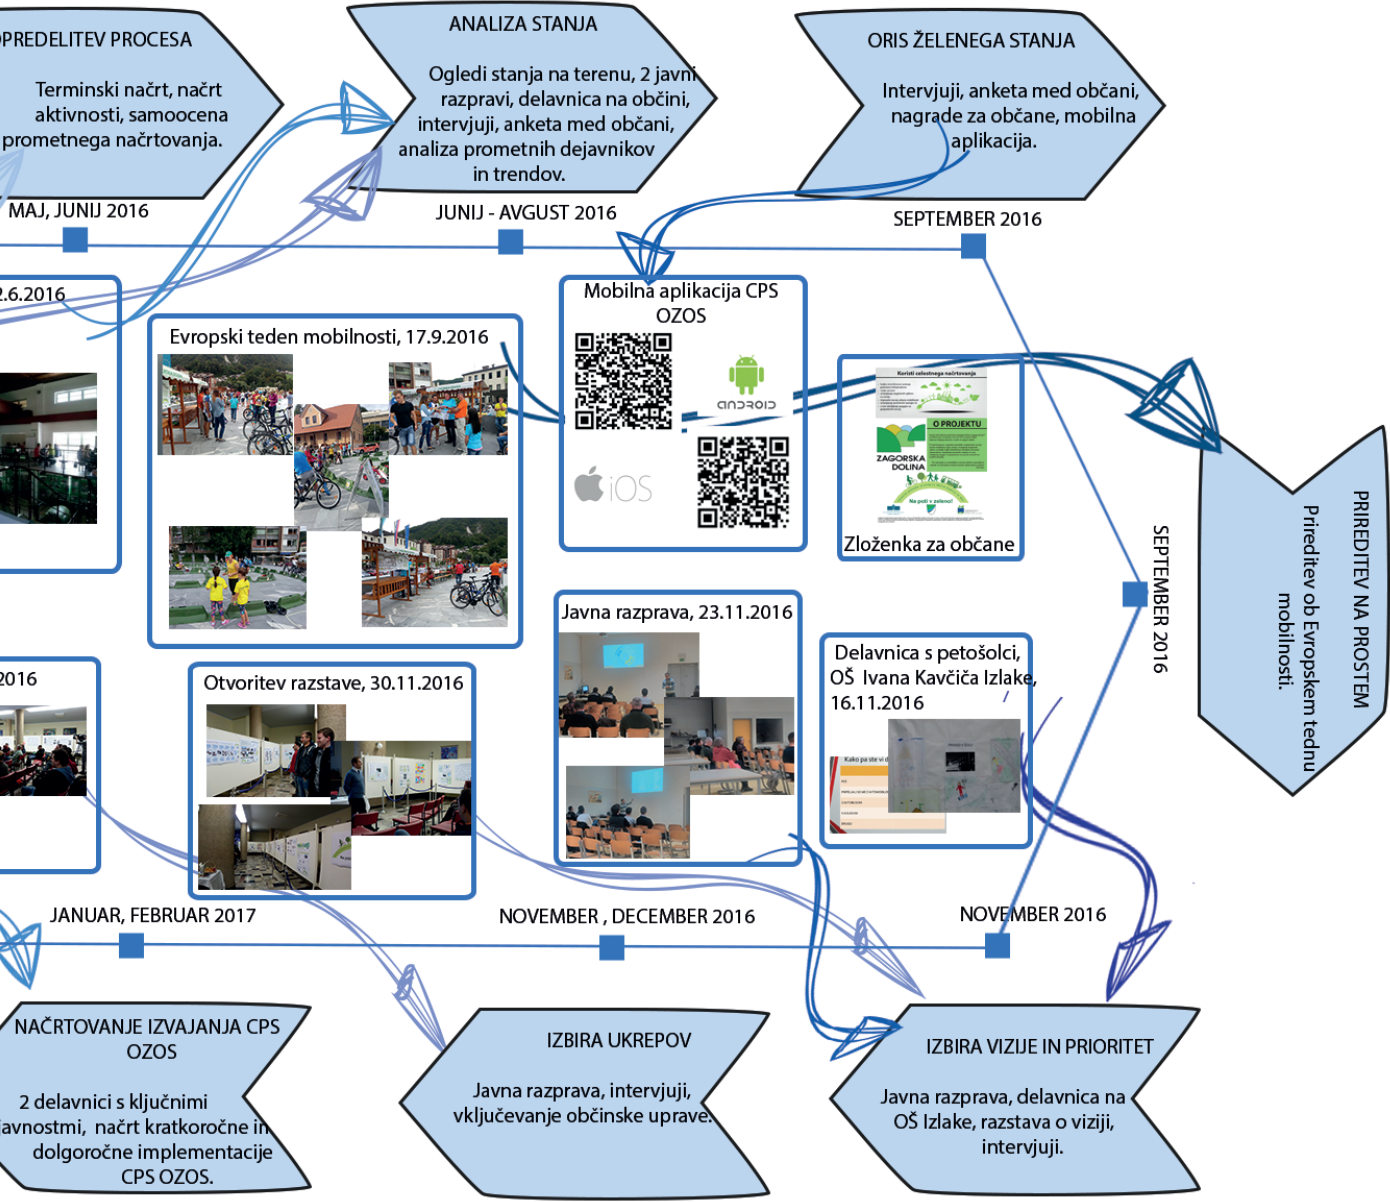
PREDELITEV PROCESA

Terminski načrt, načrt aktivnosti, samoocena prometnega načrtovanja.

ANALIZA STANJA

Ogledi stanja na terenu, 2 javni razpravi, delavnica na občini, intervjuji, anketa med občani, analiza prometnih dejavnikov in trendov.

ORIS ŽELENEGA STANJA

Intervjuji, anketa med občani, nagrade za občane, mobilna aplikacija.

MAJ, JUNIJ 2016

JUNIJ - AVGUST 2016

SEPTEMBER 2016

2.6.2016

Evropski teden mobilnosti, 17.9.2016

Mobilna aplikacija CPS OZOS

android

iOS

Koristi celostnega načrtovanja

O PROJEKTU

ZAGORSKA DOLINA

Na poti v zeleno!

Zloženka za občane

PRIREDITEV NA PROSTEM

Prireditev ob Evropskem tednu mobilnosti.

SEPTEMBER 2016

Javna razprava, 23.11.2016

Delavnica s petošolci, OŠ Ivana Kavčiča Izlake, 16.11.2016

2016

Otvoritev razstave, 30.11.2016

JANUAR, FEBRUAR 2017

NOVEMBER , DECEMBER 2016

NOVEMBER 2016

NAČRTOVANJE IZVAJANJA CPS OZOS

2 delavnici s ključnimi avnostmi, načrt kratkoročne in dolgoročne implementacije CPS OZOS.

IZBIRA UKREPOV

Javna razprava, intervjuji, vključevanje občinske uprave.

IZBIRA VIZIJE IN PRIORITET

Javna razprava, delavnica na OŠ Izlake, razstava o viziji, intervjuji.